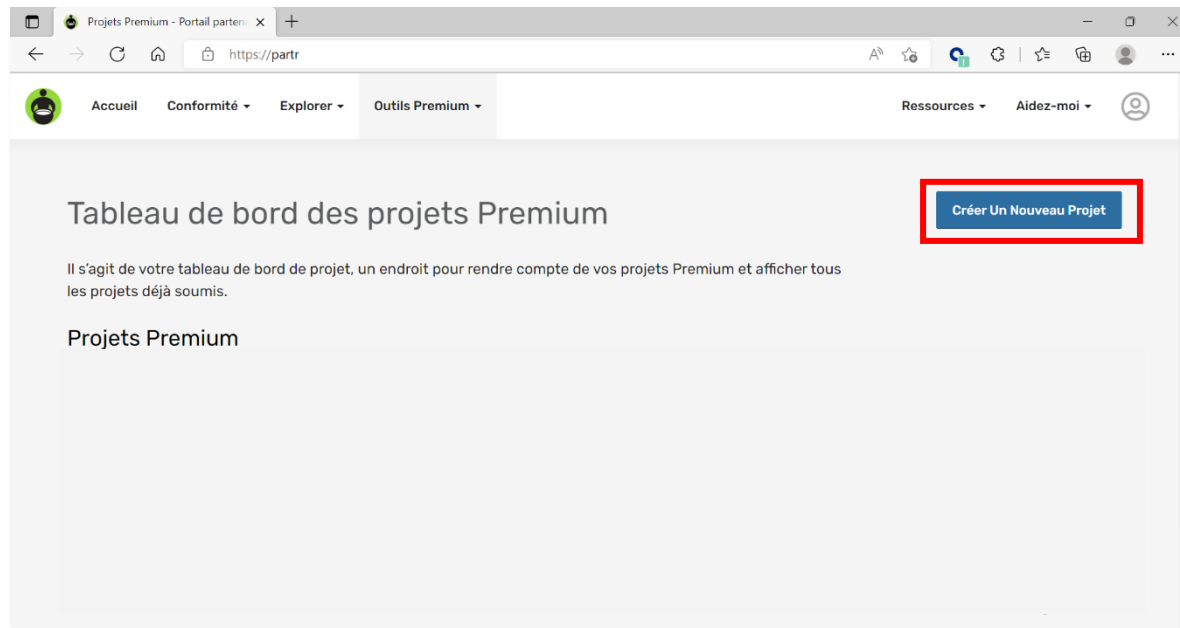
Projets Premium - Portail parten

https://partr

Accueil Conformité Explorer Outils Premium

Ressources Aidez-moi

Tableau de bord des projets Premium

Créer Un Nouveau Projet

Il s'agit de votre tableau de bord de projet, un endroit pour rendre compte de vos projets Premium et afficher tous les projets déjà soumis.

Projets Premium